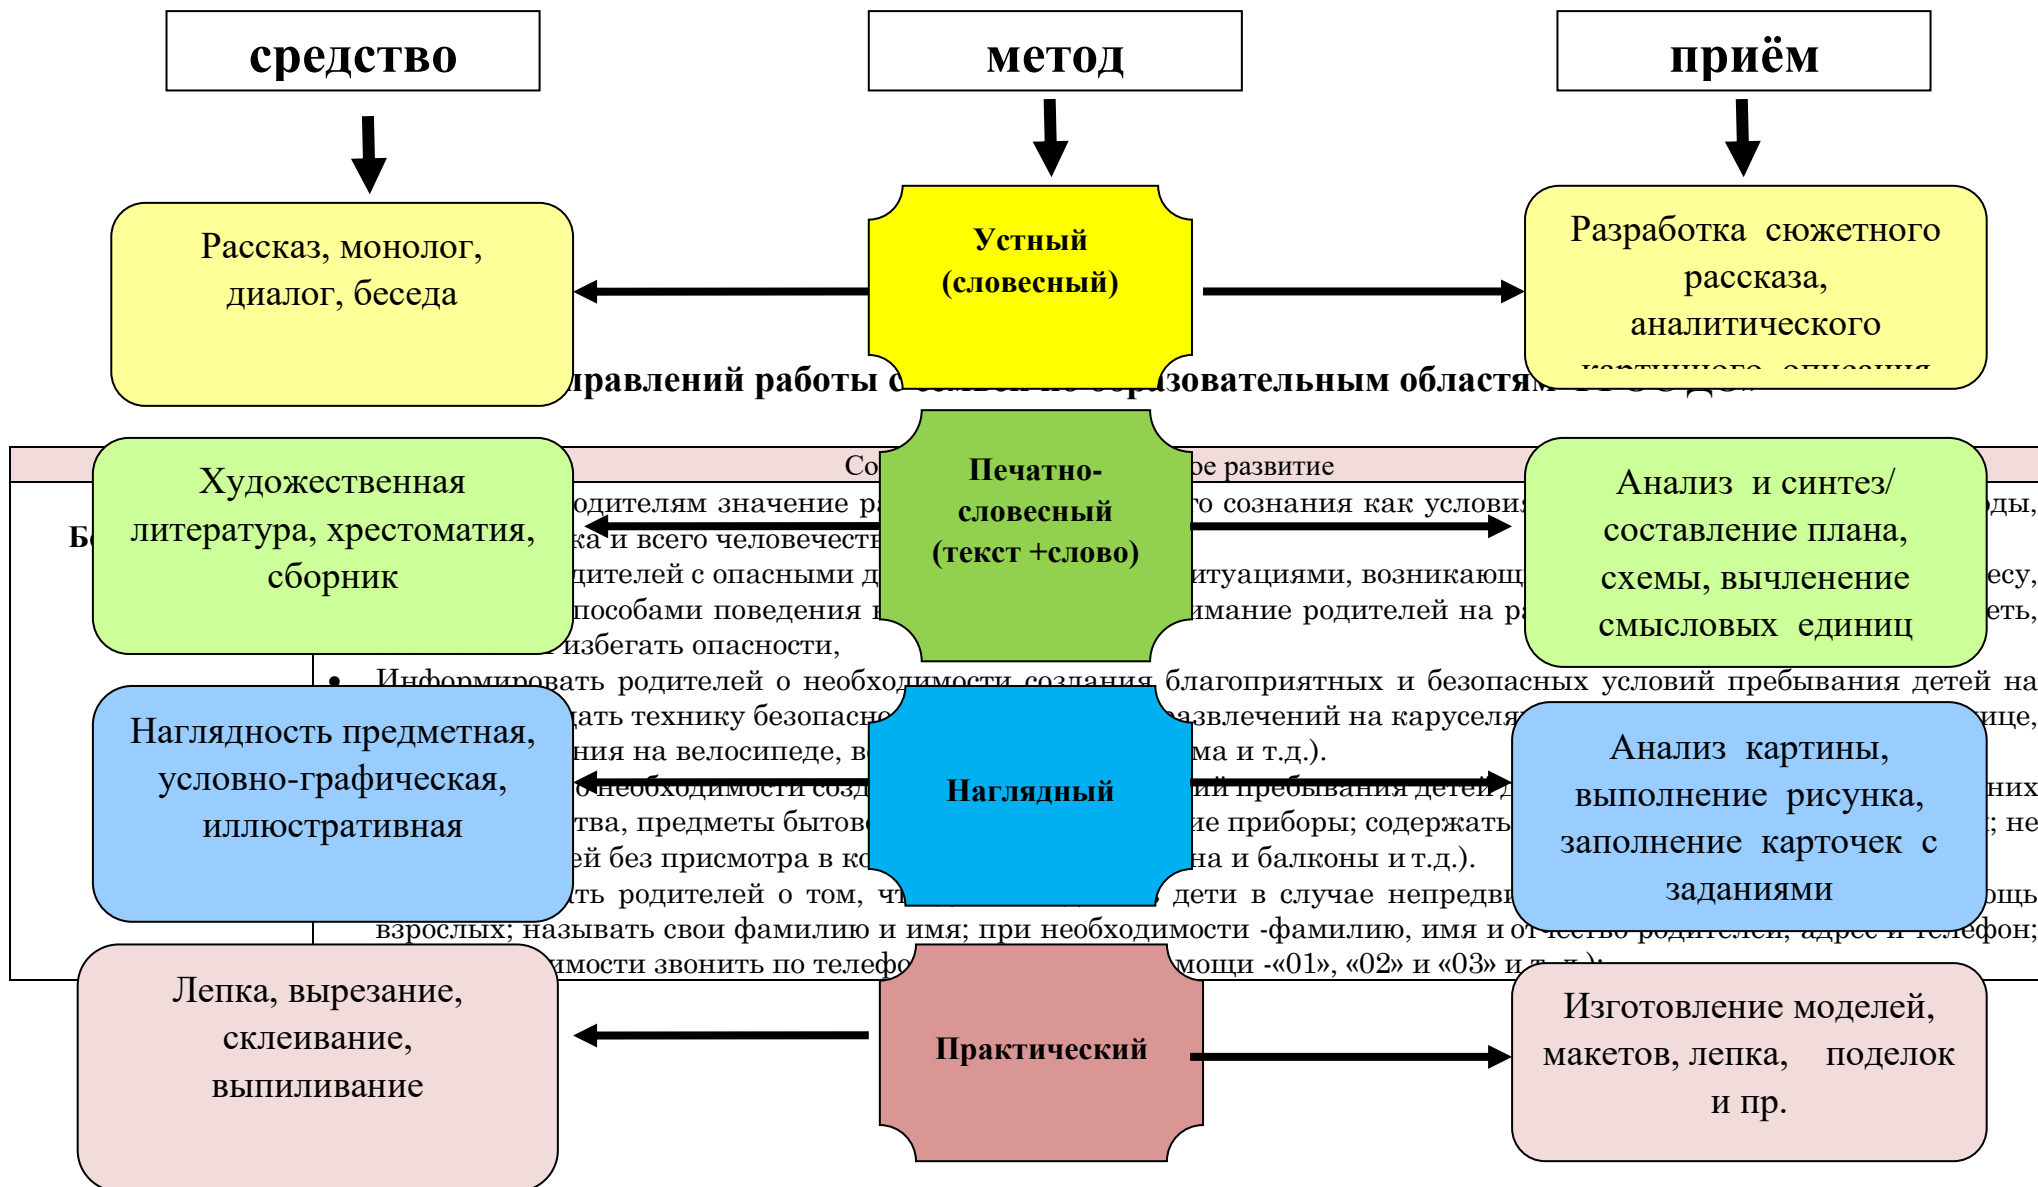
средство

метод

приём

Рассказ, монолог, диалог, беседа

Устный (словесный)

Разработка сюжетного рассказа, аналитического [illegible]

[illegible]правлений работы с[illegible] образовательным областям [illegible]

Со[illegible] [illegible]ое развитие

Б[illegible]

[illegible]одителям значение р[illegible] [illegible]го сознания как услови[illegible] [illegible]ды, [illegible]ка и всего человечест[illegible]
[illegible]дителей с опасными д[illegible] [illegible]итуациями, возникающ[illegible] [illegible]есу, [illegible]пособами поведения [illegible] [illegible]имание родителей на р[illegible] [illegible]еть, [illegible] избегать опасности,
Информировать родителей о необходимости создания благоприятных и безопасных условий пребывания детей на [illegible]дать технику безопасно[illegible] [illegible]азвлечений на каруселя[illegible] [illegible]ице, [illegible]ния на велосипеде, в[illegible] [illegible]ма и т.д.).
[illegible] о необходимости созд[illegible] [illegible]ий пребывания детей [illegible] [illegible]них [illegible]тва, предметы бытов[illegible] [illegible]ие приборы; содержать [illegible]; не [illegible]ей без присмотра в ко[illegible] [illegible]на и балконы и т.д.).
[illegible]ть родителей о том, ч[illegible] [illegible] дети в случае непредви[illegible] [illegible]ощь взрослых; называть свои фамилию и имя; при необходимости -фамилию, имя и от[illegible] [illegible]фон; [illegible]имости звонить по телефо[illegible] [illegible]мощи -«01», «02» и «03» и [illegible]

Художественная литература, хрестоматия, сборник

Печатно-словесный (текст +слово)

Анализ и синтез/ составление плана, схемы, вычленение смысловых единиц

Наглядность предметная, условно-графическая, иллюстративная

Наглядный

Анализ картины, выполнение рисунка, заполнение карточек с заданиями

Лепка, вырезание, склеивание, выпиливание

Практический

Изготовление моделей, макетов, лепка, поделок и пр.